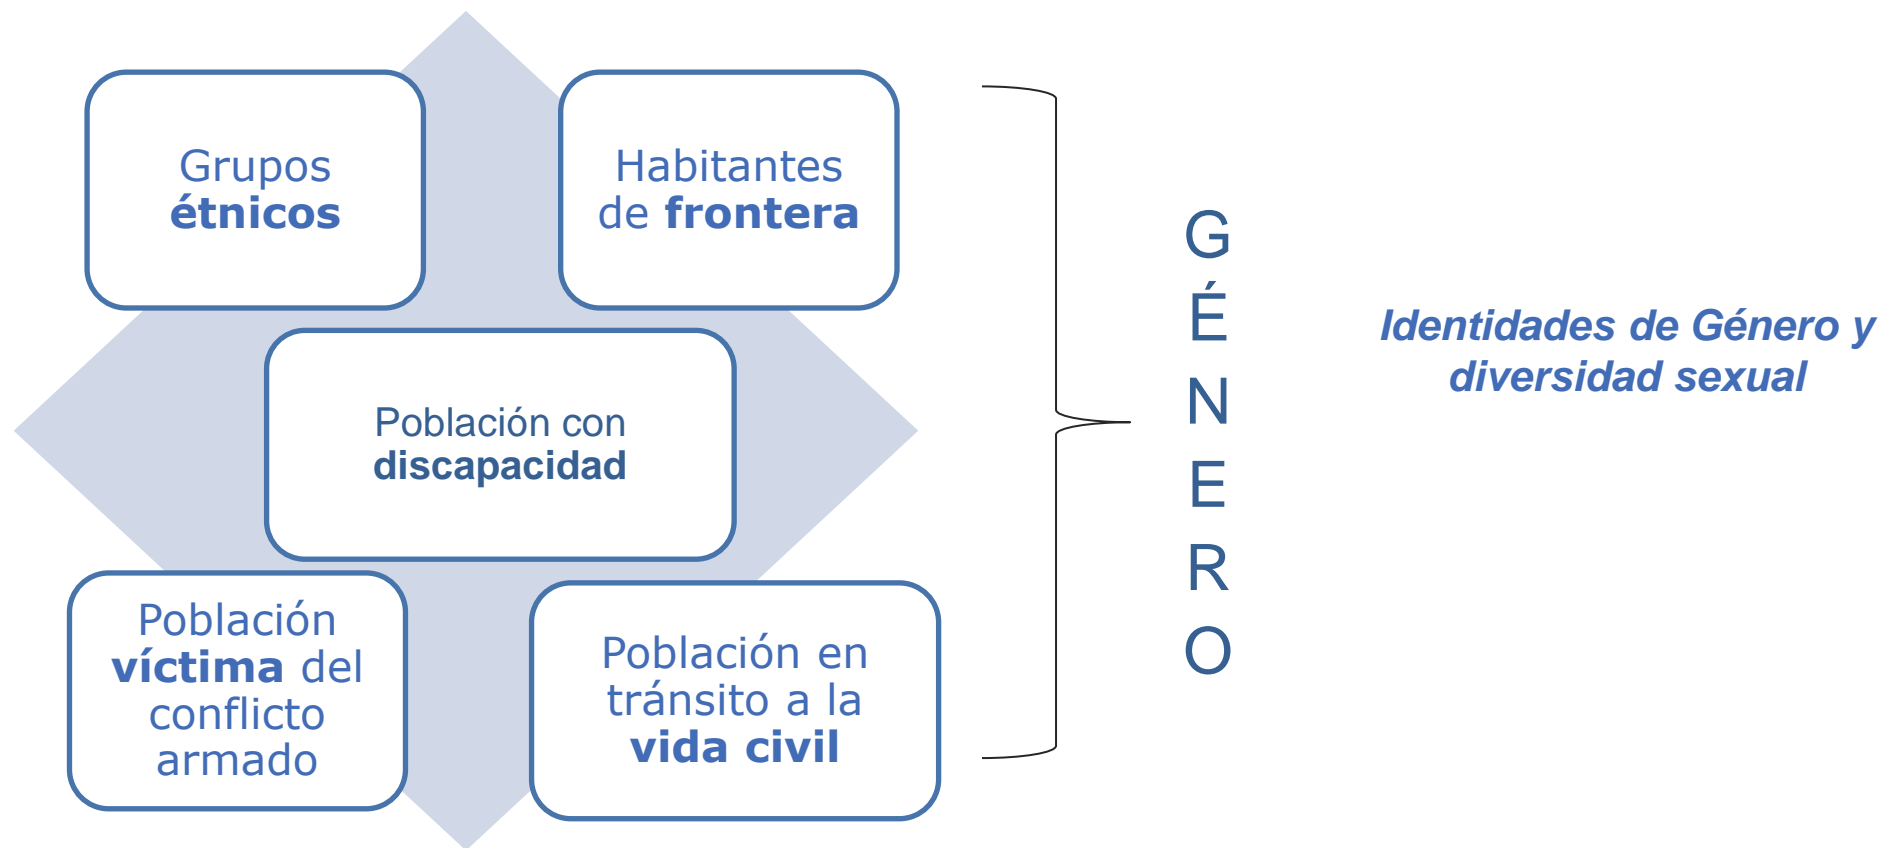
Grupos **étnicos**

Habitantes de **frontera**

Población con **discapacidad**

Población **víctima** del conflicto armado

Población en tránsito a la **vida civil**

G
É
N
E
R
O

*Identidades de Género y diversidad sexual*